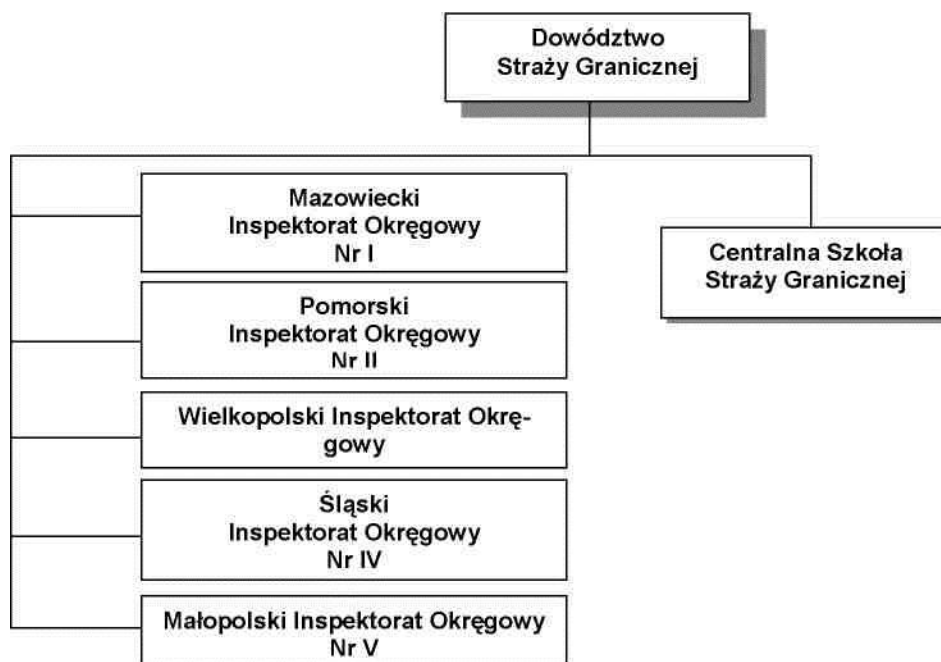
Dowództwo Straży Granicznej

Mazowiecki Inspektorat Okręgowy Nr I

Pomorski Inspektorat Okręgowy Nr II

Wielkopolski Inspektorat Okręgowy

Śląski Inspektorat Okręgowy Nr IV

Małopolski Inspektorat Okręgowy Nr V

Centralna Szkoła Straży Granicznej